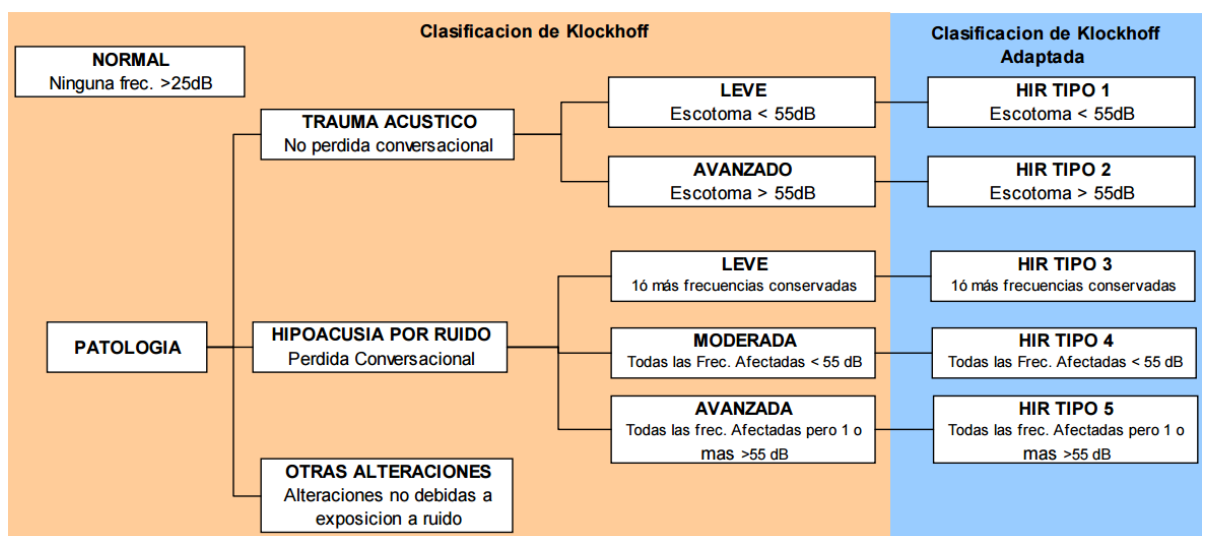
Clasificacion de Klockhoff

Clasificacion de Klockhoff Adaptada

NORMAL
Ninguna frec. >25dB

TRAUMA ACUSTICO
No perdida conversacional

LEVE
Escotoma < 55dB

HIR TIPO 1
Escotoma < 55dB

AVANZADO
Escotoma > 55dB

HIR TIPO 2
Escotoma > 55dB

LEVE
1ó más frecuencias conservadas

HIR TIPO 3
1ó más frecuencias conservadas

PATOLOGIA

HIPOACUSIA POR RUIDO
Perdida Conversacional

MODERADA
Todas las Frec. Afectadas < 55 dB

HIR TIPO 4
Todas las Frec. Afectadas < 55 dB

AVANZADA
Todas las frec. Afectadas pero 1 o mas >55 dB

HIR TIPO 5
Todas las frec. Afectadas pero 1 o mas >55 dB

OTRAS ALTERACIONES
Alteraciones no debidas a exposicion a ruido